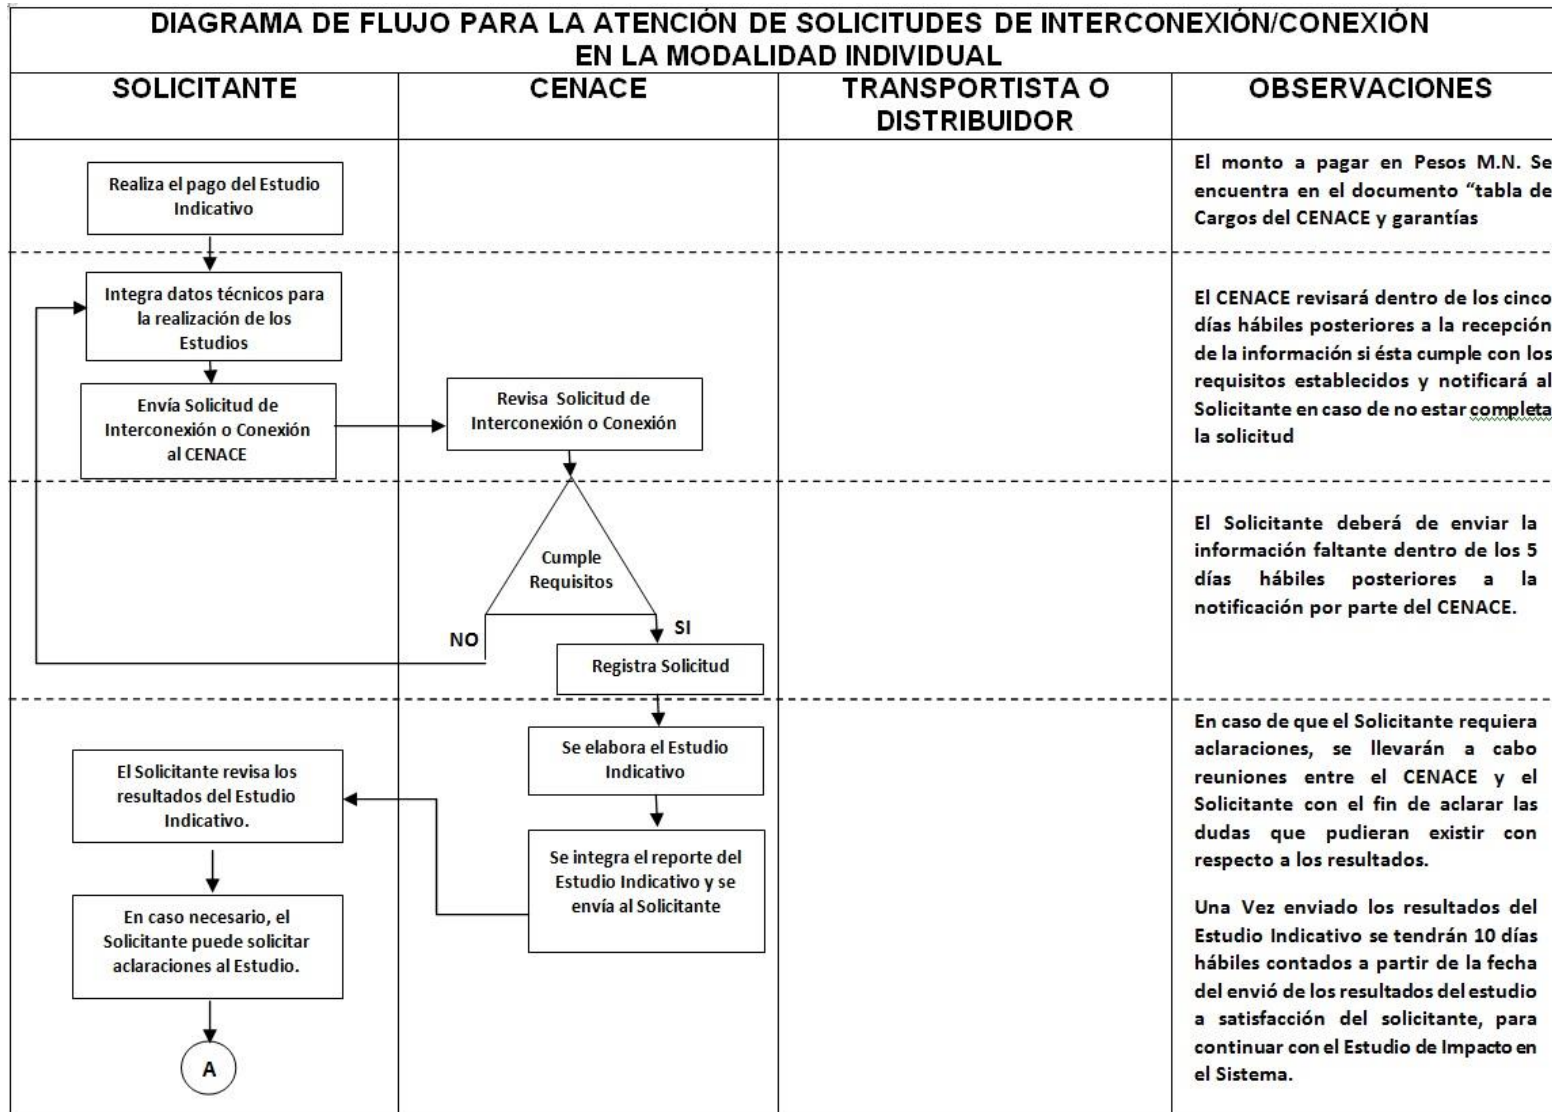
DIAGRAMA DE FLUJO PARA LA ATENCIÓN DE SOLICITUDES DE INTERCONEXIÓN/CONEXIÓN EN LA MODALIDAD INDIVIDUAL

| SOLICITANTE | CENACE | TRANSPORTISTA O DISTRIBUIDOR | OBSERVACIONES |
|---|---|---|---|

Realiza el pago del Estudio Indicativo

El monto a pagar en Pesos M.N. Se encuentra en el documento "tabla de Cargos del CENACE y garantías

Integra datos técnicos para la realización de los Estudios

Envía Solicitud de Interconexión o Conexión al CENACE

Revisa Solicitud de Interconexión o Conexión

El CENACE revisará dentro de los cinco días hábiles posteriores a la recepción de la información si ésta cumple con los requisitos establecidos y notificará al Solicitante en caso de no estar completa la solicitud

Cumple Requisitos

NO

SI

Registra Solicitud

El Solicitante deberá de enviar la información faltante dentro de los 5 días hábiles posteriores a la notificación por parte del CENACE.

Se elabora el Estudio Indicativo

Se integra el reporte del Estudio Indicativo y se envía al Solicitante

El Solicitante revisa los resultados del Estudio Indicativo.

En caso necesario, el Solicitante puede solicitar aclaraciones al Estudio.

A

En caso de que el Solicitante requiera aclaraciones, se llevarán a cabo reuniones entre el CENACE y el Solicitante con el fin de aclarar las dudas que pudieran existir con respecto a los resultados.

Una Vez enviado los resultados del Estudio Indicativo se tendrán 10 días hábiles contados a partir de la fecha del envió de los resultados del estudio a satisfacción del solicitante, para continuar con el Estudio de Impacto en el Sistema.